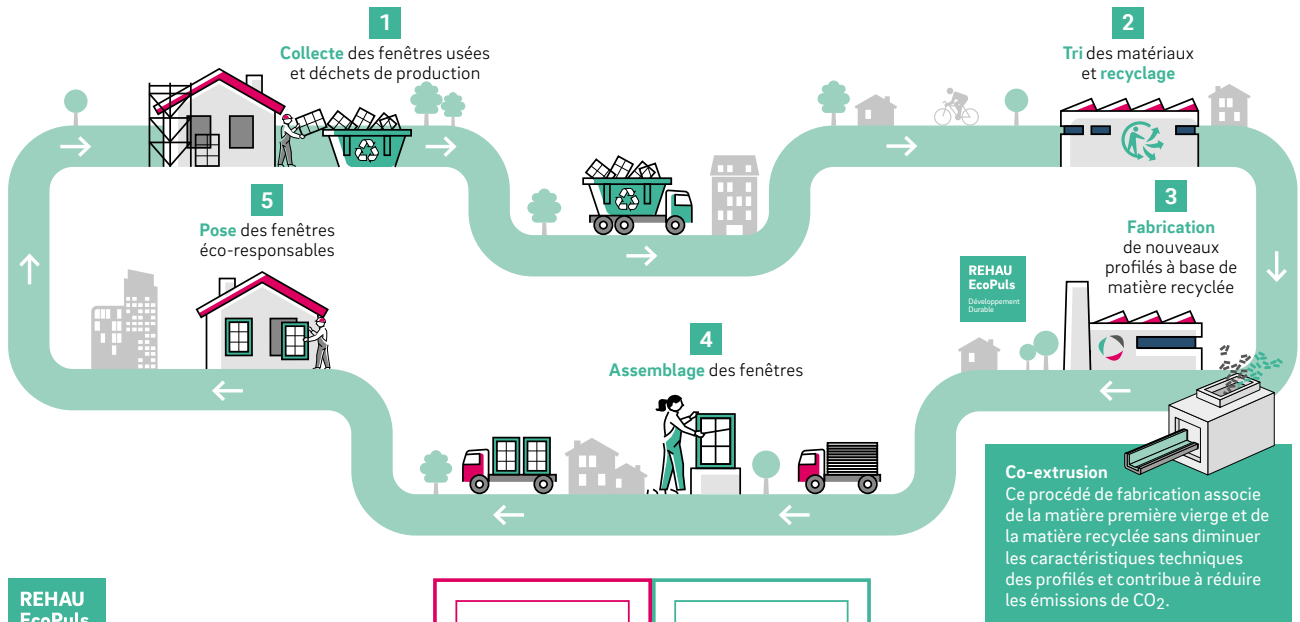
1
Collecte des fenêtres usées et déchets de production

2
Tri des matériaux et recyclage

3
Fabrication de nouveaux profilés à base de matière recyclée

REHAU EcoPuls
Développement Durable

4
Assemblage des fenêtres

5
Pose des fenêtres éco-responsables

Co-extrusion
Ce procédé de fabrication associe de la matière première vierge et de la matière recyclée sans diminuer les caractéristiques techniques des profilés et contribue à réduire les émissions de $CO_2$.

REHAU
EcoPuls